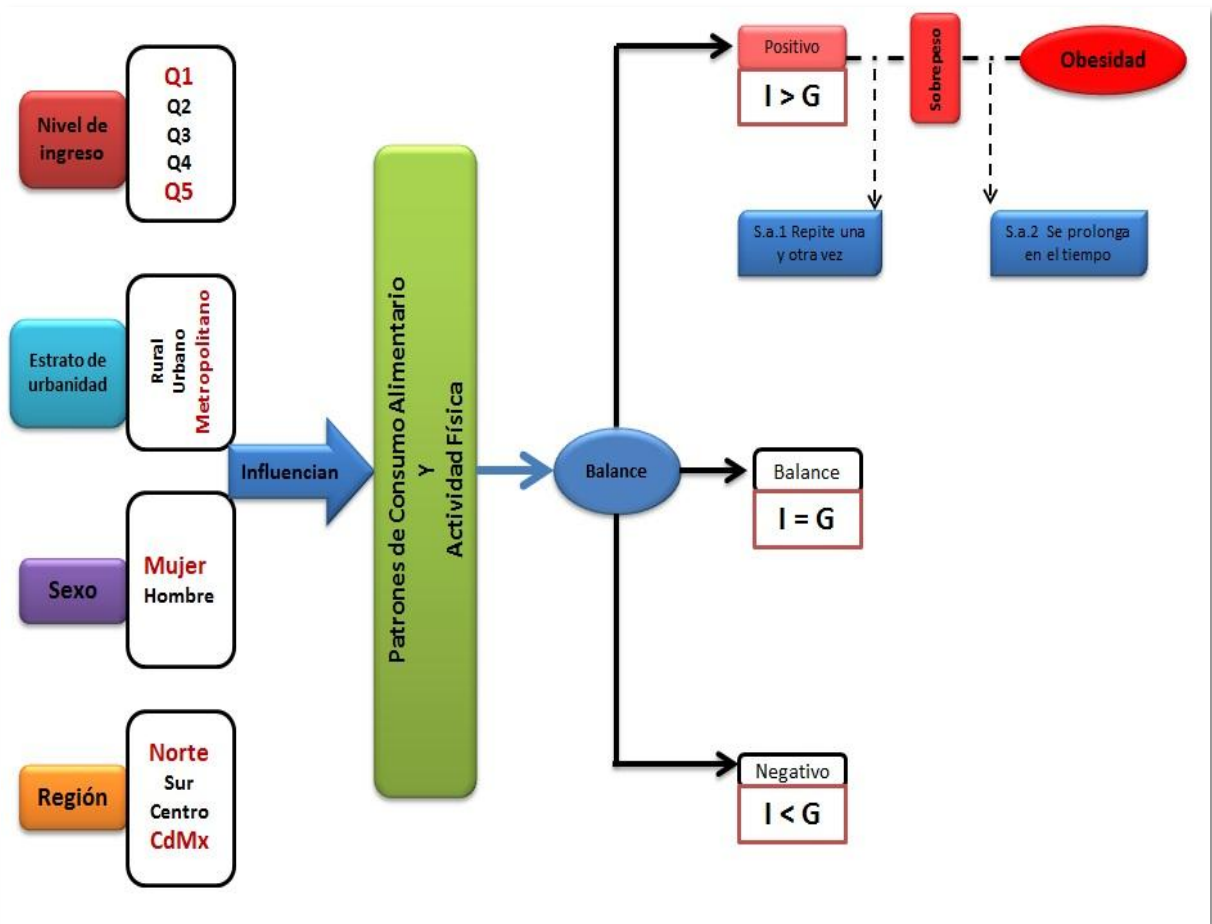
Nivel de ingreso

Q1
Q2
Q3
Q4
Q5

Estrato de urbanidad

Rural
Urbano
Metropolitano

Sexo

Mujer
Hombre

Región

Norte
Sur
Centro
CdMx

Influencian

Patrones de Consumo Alimentario
Y
Actividad Física

Balance

Positivo
I > G

Sobrepeso

Obesidad

S.a.1 Repite una y otra vez

S.a.2 Se prolonga en el tiempo

Balance
I = G

Negativo
I < G